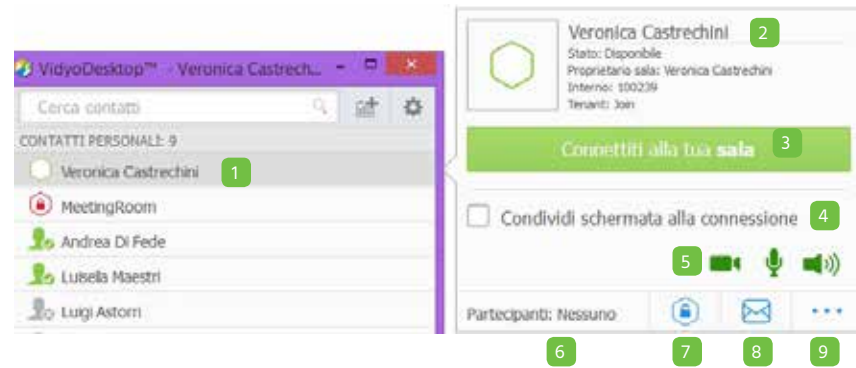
VidyoDesktop™ - Veronica Castrech...

Cerca contatti

CONTATTI PERSONALI: 9

Veronica Castrechini 1

MeetingRoom

Andrea Di Fede

Luisella Maestri

Luigi Astorri

Veronica Castrechini 2

Stato: Disponibile
Proprietario sala: Veronica Castrechini
Interno: 100239
Tenant: Join

Connettiti alla tua sala 3

Condividi schermata alla connessione 4

5

Partecipanti: Nessuno

6 7 8 9